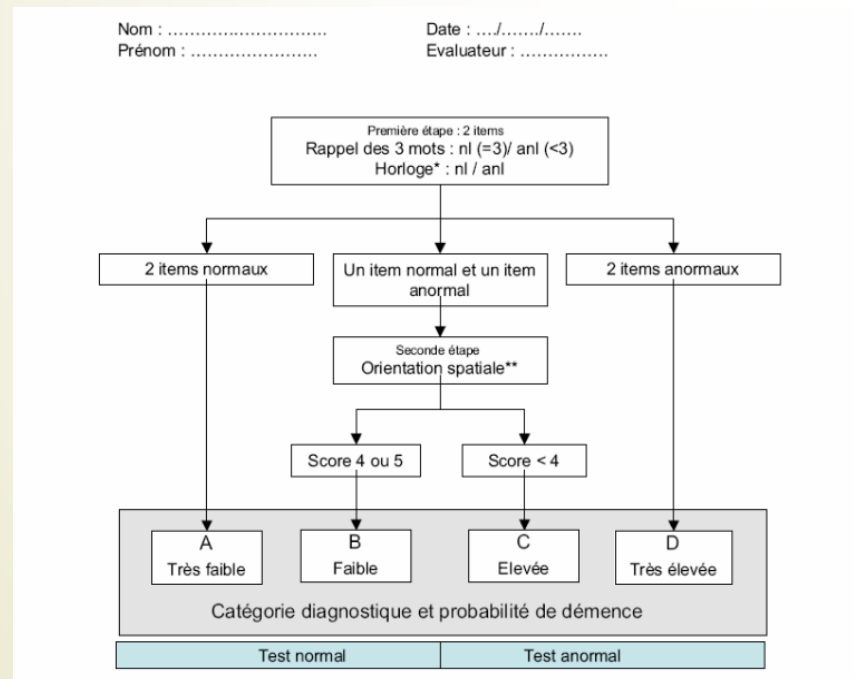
Nom : ……………………………
Prénom : ……………………

Date : …./……./…….
Evaluateur : …………….

Première étape : 2 items
Rappel des 3 mots : nl (=3)/ anl (<3)
Horloge* : nl / anl

2 items normaux

Un item normal et un item anormal

2 items anormaux

Seconde étape
Orientation spatiale**

Score 4 ou 5

Score < 4

A
Très faible

B
Faible

C
Elevée

D
Très élevée

Catégorie diagnostique et probabilité de démence

| Test normal | Test anormal |
|---|---|